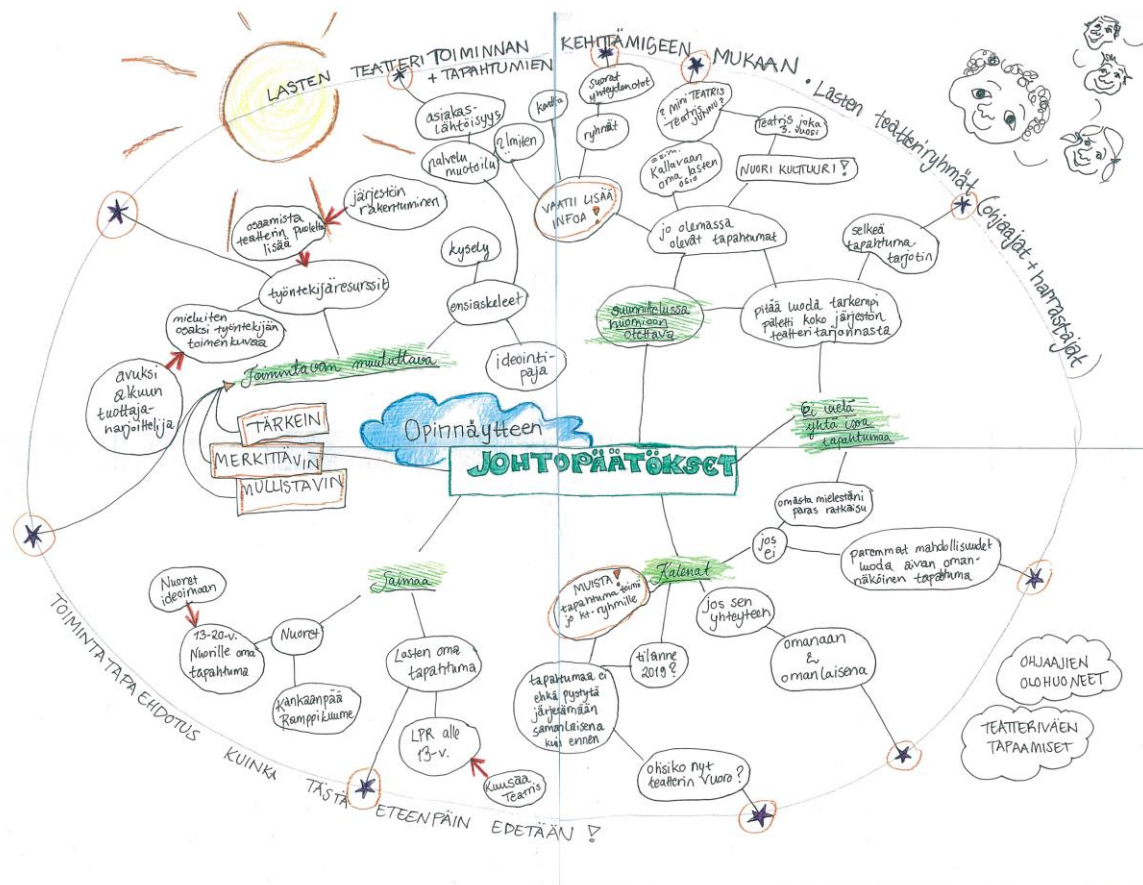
LASTEN TEATTERITOIMINNAN KEHITTÄMISEEN MUKAAN • Lasten teatteriryhmät, ohjaajat + harrastajat
+ TAPAHTUMIEN

asiakaslähtöisyys
palvelumuotoilu
elmiön
kanta
suorat yhteydenotot
ryhmät
VAATII LISÄÄ INFOA!
? mini TEATRIS Teatris junnu?
Teatris joka 3. vuosi
esim. Kallavaan oma lasten osio
NUORI KULTTUURI!
jo olemassa olevat tapahtumat
selkeä tapahtumatarjotin

järjestön rakentuminen
osaamista teatterin puolelta lisää
työntekijäresurssit
mieluiten osaksi työntekijän toimenkuvaa
kysely
ensiaskeleet
ideointipaja
avuksi alkuun tuottaja-harjoittelija
Toimintatavan muuttaminen
Suunnittelussa huomioon otettava
pitää luoda tarkempi paletti koko järjestön teatteritarjonnasta

TÄRKEIN
MERKITTÄVIN
MULLISTAVIN
Opinnäytteen
JOHTOPÄÄTÖKSET
Ei vielä yhtä isoa tapahtumaa
omasta mielestäni paras ratkaisu
jos ei
paremmat mahdollisuudet luoda aivan omannäköinen tapahtuma

Saimaa
Nuoret ideoimaan
13-20-v. Nuorille oma tapahtuma
Nuoret
Kankaanpää Rampikuume
Lasten oma tapahtuma
LPR alle 13-v.
Kuusaa Teatris
Kalenat
MUISTA! tapahtuma toimi jo kt-ryhmille
tilanne 2019?
tapahtumaa ei ehkä pystytä järjestämään samanlaisena kuin ennen
ohsiko nyt teatterin vuoro?
jos sen yhteyteen
omanaan & omanlaisena

OHJAAJIEN OLOHUONEET
TEATTERIVÄEN TAPAAMISET

TOIMINTATAPAEHDOTUS KUINKA TÄSTÄ ETEENPÄIN EDETÄÄN!